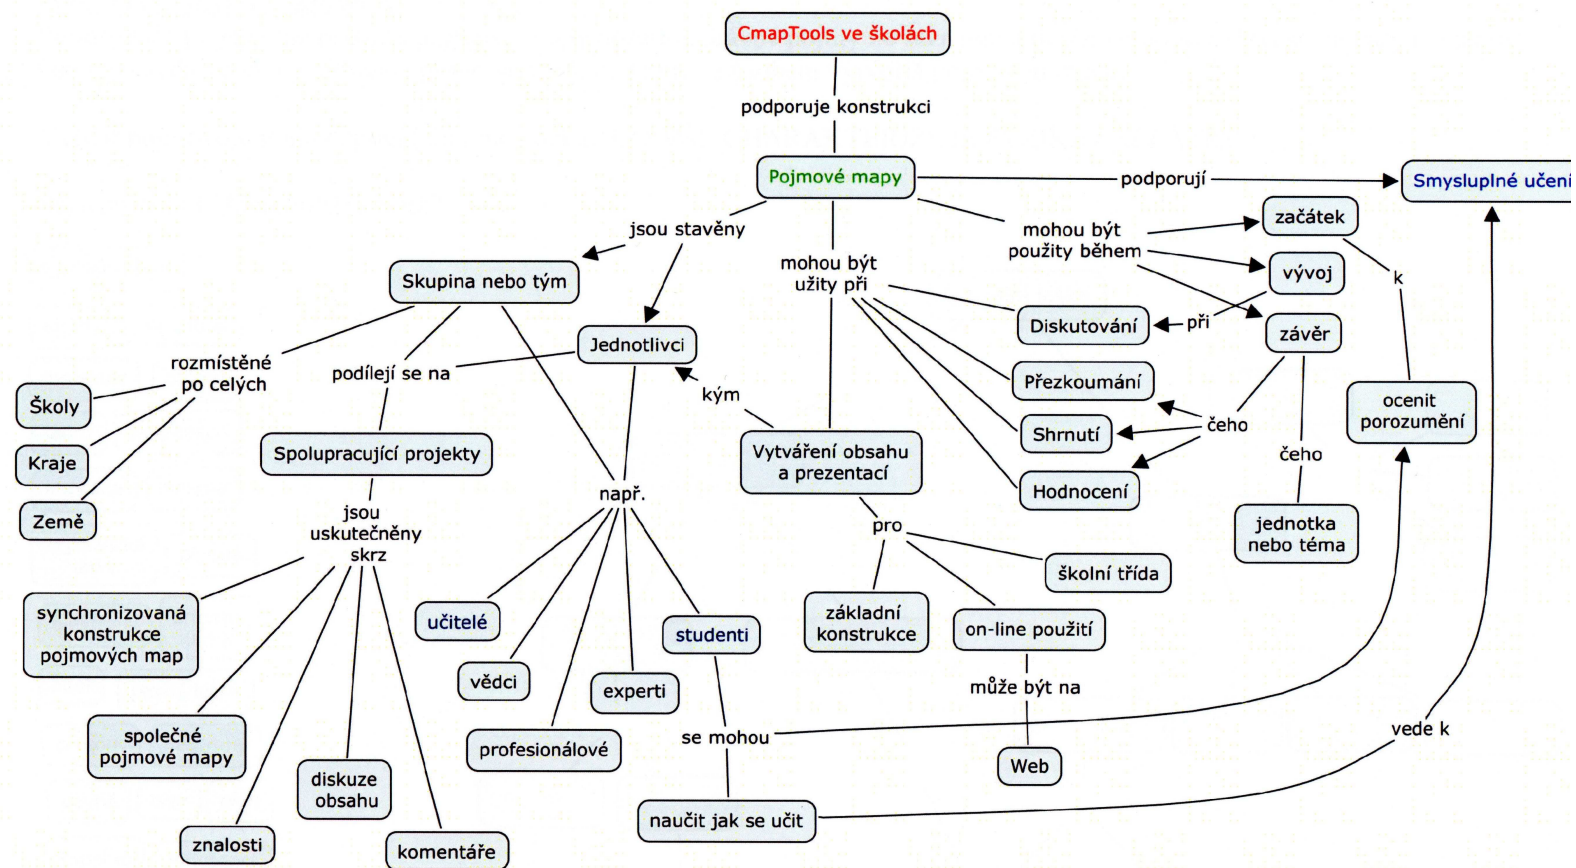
CmapTools ve školách

podporuje konstrukci

Pojmové mapy

podporují

Smysluplné učeni

jsou stavěny

mohou být užity při

mohou být použity během

začátek

vývoj

závěr

k

při

Skupina nebo tým

Jednotlivci

Diskutování

Přezkoumání

Shrnutí

Hodnocení

čeho

čeho

ocenit porozumění

jednotka nebo téma

rozmístěné po celých

podílejí se na

kým

Školy

Kraje

Země

Spolupracující projekty

Vytváření obsahu a prezentací

např.

jsou uskutečněny skrz

pro

školní třída

synchronizovaná konstrukce pojmových map

učitelé

studenti

základní konstrukce

on-line použití

vědci

experti

může být na

společné pojmové mapy

profesionálové

se mohou

Web

vede k

diskuze obsahu

znalosti

komentáře

naučit jak se učit